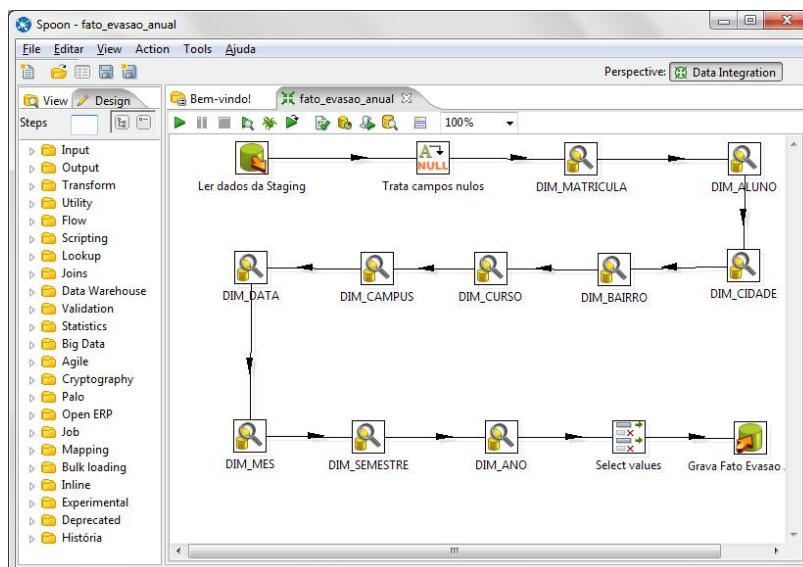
Spoon - fato_evasao_anual

File Editar View Action Tools Ajuda

Perspective: Data Integration

View Design

Steps

Input
Output
Transform
Utility
Flow
Scripting
Lookup
Joins
Data Warehouse
Validation
Statistics
Big Data
Agile
Cryptography
Palo
Open ERP
Job
Mapping
Bulk loading
Inline
Experimental
Deprecated
História

Bem-vindo!

fato_evasao_anual

100%

NULL

Ler dados da Staging

Trata campos nulos

DIM_MATRICULA

DIM_ALUNO

DIM_DATA

DIM_CAMPUS

DIM_CURSO

DIM_BAIRRO

DIM_CIDADE

DIM_MES

DIM_SEMESTRE

DIM_ANO

Select values

Grava Fato Evasao